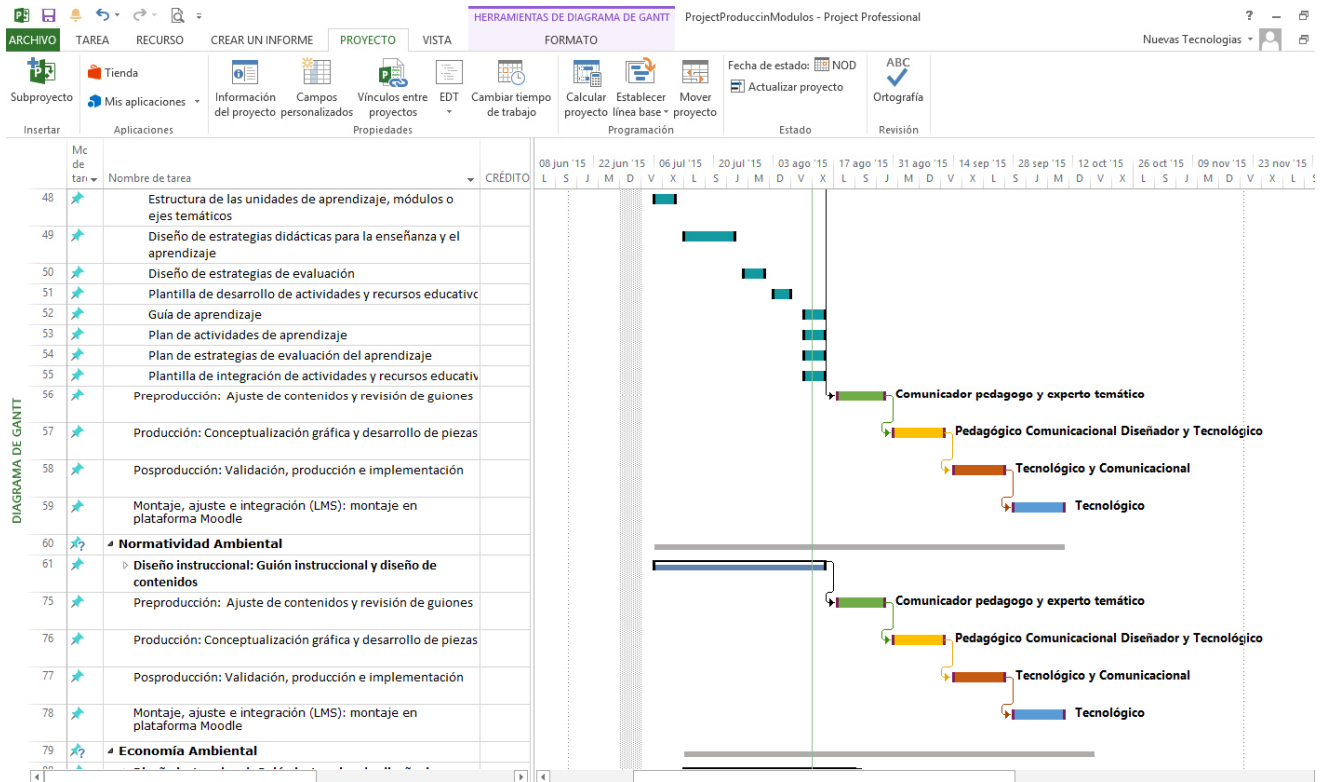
HERRAMIENTAS DE DIAGRAMA DE GANTT ProjectProduccinModulos - Project Professional ?

ARCHIVO TAREA RECURSO CREAR UN INFORME PROYECTO VISTA FORMATO Nuevas Tecnologias

Subproyecto
Insertar

Tienda
Mis aplicaciones
Aplicaciones

Información del proyecto
Campos personalizados
Vínculos entre proyectos
EDT
Cambiar tiempo de trabajo
Propiedades

Calcular proyecto
Establecer línea base
Mover proyecto
Programación

Fecha de estado: NOD
Actualizar proyecto
Estado

ABC
Ortografía
Revisión

DIAGRAMA DE GANTT

| | Mo de tarea | Nombre de tarea | CRÉDITO |
|---|---|---|---|
| 48 | | Estructura de las unidades de aprendizaje, módulos o ejes temáticos | |
| 49 | | Diseño de estrategias didácticas para la enseñanza y el aprendizaje | |
| 50 | | Diseño de estrategias de evaluación | |
| 51 | | Plantilla de desarrollo de actividades y recursos educativo | |
| 52 | | Guía de aprendizaje | |
| 53 | | Plan de actividades de aprendizaje | |
| 54 | | Plan de estrategias de evaluación del aprendizaje | |
| 55 | | Plantilla de integración de actividades y recursos educativ | |
| 56 | | Preproducción: Ajuste de contenidos y revisión de guiones | |
| 57 | | Producción: Conceptualización gráfica y desarrollo de piezas | |
| 58 | | Posproducción: Validación, producción e implementación | |
| 59 | | Montaje, ajuste e integración (LMS): montaje en plataforma Moodle | |
| 60 | | Normatividad Ambiental | |
| 61 | | Diseño instruccional: Guión instruccional y diseño de contenidos | |
| 75 | | Preproducción: Ajuste de contenidos y revisión de guiones | |
| 76 | | Producción: Conceptualización gráfica y desarrollo de piezas | |
| 77 | | Posproducción: Validación, producción e implementación | |
| 78 | | Montaje, ajuste e integración (LMS): montaje en plataforma Moodle | |
| 79 | | Economía Ambiental | |

08 jun '15 22 jun '15 06 jul '15 20 jul '15 03 ago '15 17 ago '15 31 ago '15 14 sep '15 28 sep '15 12 oct '15 26 oct '15 09 nov '15 23 nov '15
L S J M D V X L S J M D V X L S J M D V X L S J M D V X L S J M D V X L S

Comunicador pedagogo y experto temático
Pedagógico Comunicacional Diseñador y Tecnológico
Tecnológico y Comunicacional
Tecnológico
Comunicador pedagogo y experto temático
Pedagógico Comunicacional Diseñador y Tecnológico
Tecnológico y Comunicacional
Tecnológico